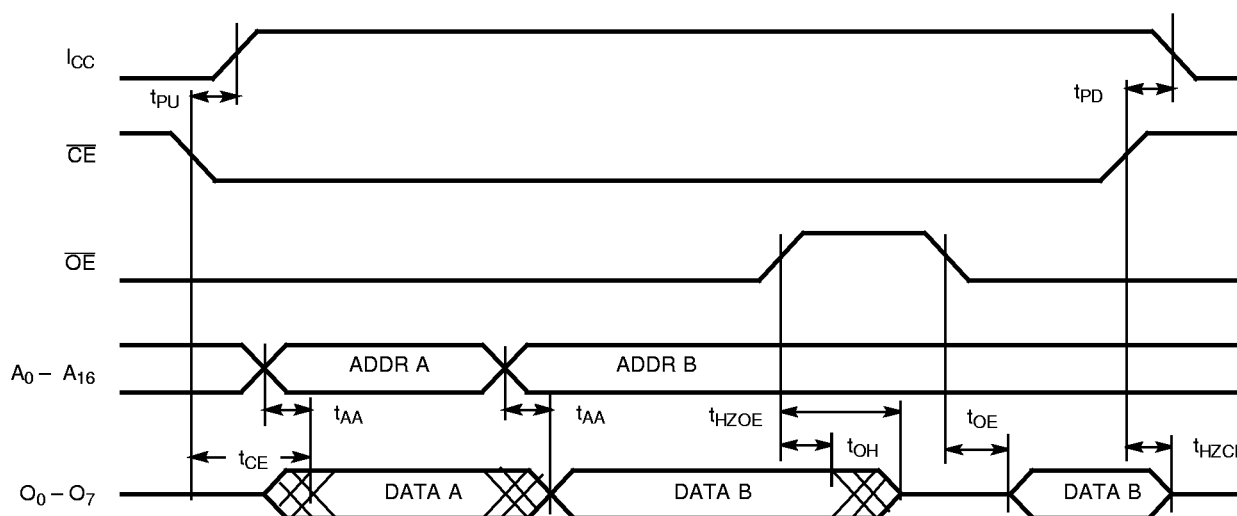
$I_{CC}$

$t_{PU}$

$t_{PD}$

$\overline{CE}$

$\overline{OE}$

$A_0 - A_{16}$

ADDR A

ADDR B

$t_{AA}$

$t_{AA}$

$t_{HZOE}$

$t_{OE}$

$t_{CE}$

$t_{OH}$

$t_{HZCE}$

$O_0 - O_7$

DATA A

DATA B

DATA B